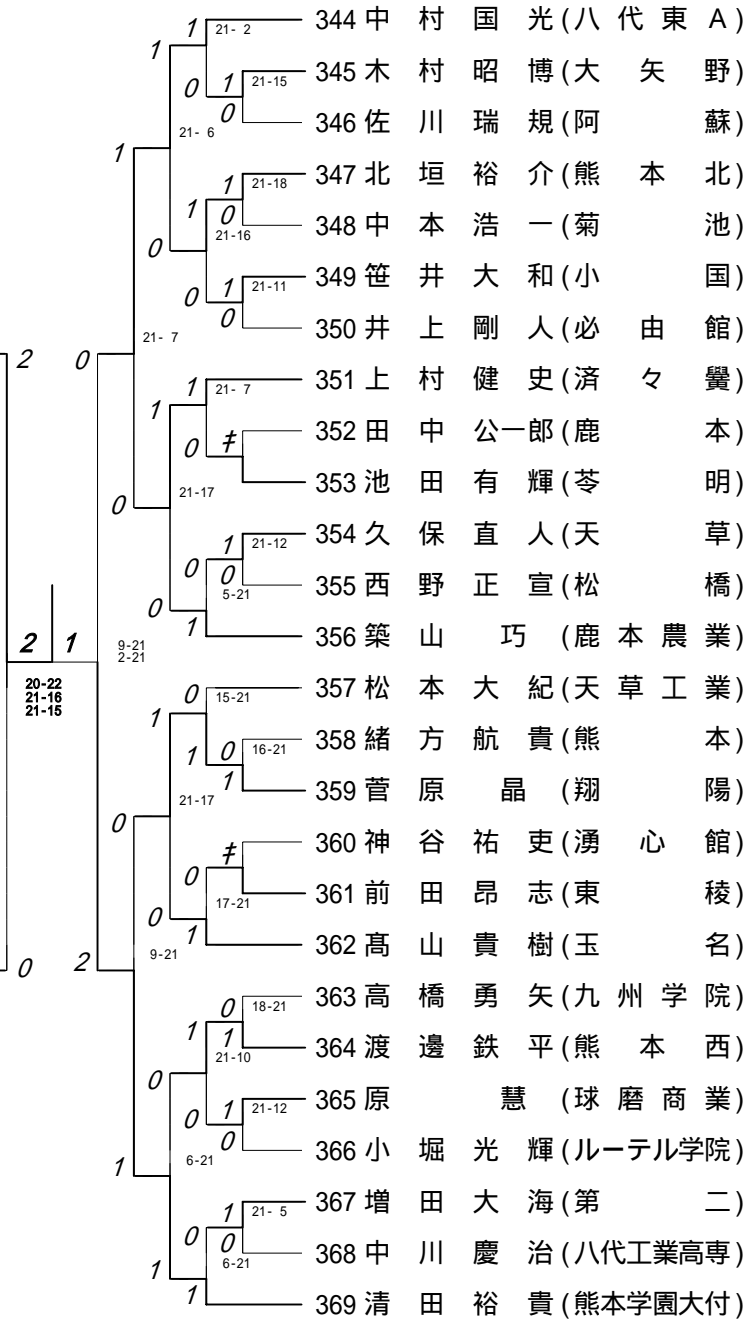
344 中村国光(八代東A)
345 木村昭博(大矢野)
346 佐川瑞規(阿蘇)
347 北垣裕介(熊本北)
348 中本浩一(菊池)
349 笹井大和(小国)
350 井上剛人(必由館)
351 上村健史(済々黌)
352 田中公一郎(鹿本)
353 池田有輝(苓明)
354 久保直人(天草)
355 西野正宣(松橋)
356 築山巧(鹿本農業)
357 松本大紀(天草工業)
358 緒方航貴(熊本)
359 菅原晶(翔陽)
360 神谷祐吏(湧心館)
361 前田昂志(東稜)
362 髙山貴樹(玉名)
363 高橋勇矢(九州学院)
364 渡邊鉄平(熊本西)
365 原慧(球磨商業)
366 小堀光輝(ルーテル学院)
367 増田大海(第二)
368 中川慶治(八代工業高専)
369 清田裕貴(熊本学園大付)

1 21-2
0 1 21-15
0
21-6
1
1 21-18
1 0 21-16
0
0 1 21-11
0
21-7
2 0
1 21-7
1
0 ‡
21-17
0
1 21-12
0 0 5-21
0
1
2 1
20-22 21-16 21-15
9-21 2-21
0 15-21
1
1 0 16-21
1 21-17
0
‡
0
17-21
0 1
9-21
0 2
0 18-21
1 1 21-10
0
0 1 21-12
0 6-21
1
1 21-5
0 0 6-21
1
1